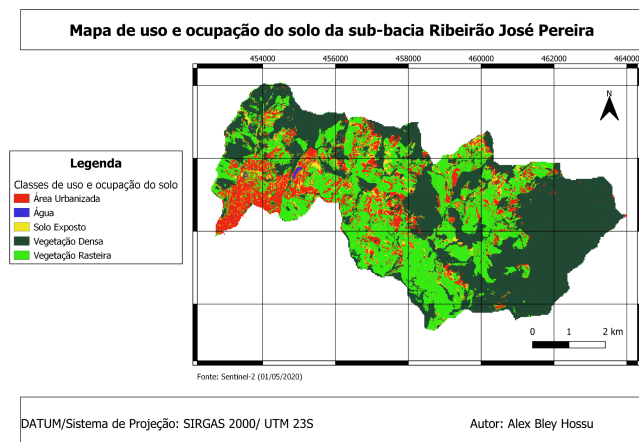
Mapa de uso e ocupação do solo da sub-bacia Ribeirão José Pereira

454000 456000 458000 460000 462000 464000

N

Legenda
Classes de uso e ocupação do solo
Área Urbanizada
Água
Solo Exposto
Vegetação Densa
Vegetação Rasteira

0 1 2 km

Fonte: Sentinel-2 (01/05/2020)

DATUM/Sistema de Projeção: SIRGAS 2000/ UTM 23S

Autor: Alex Bley Hossu